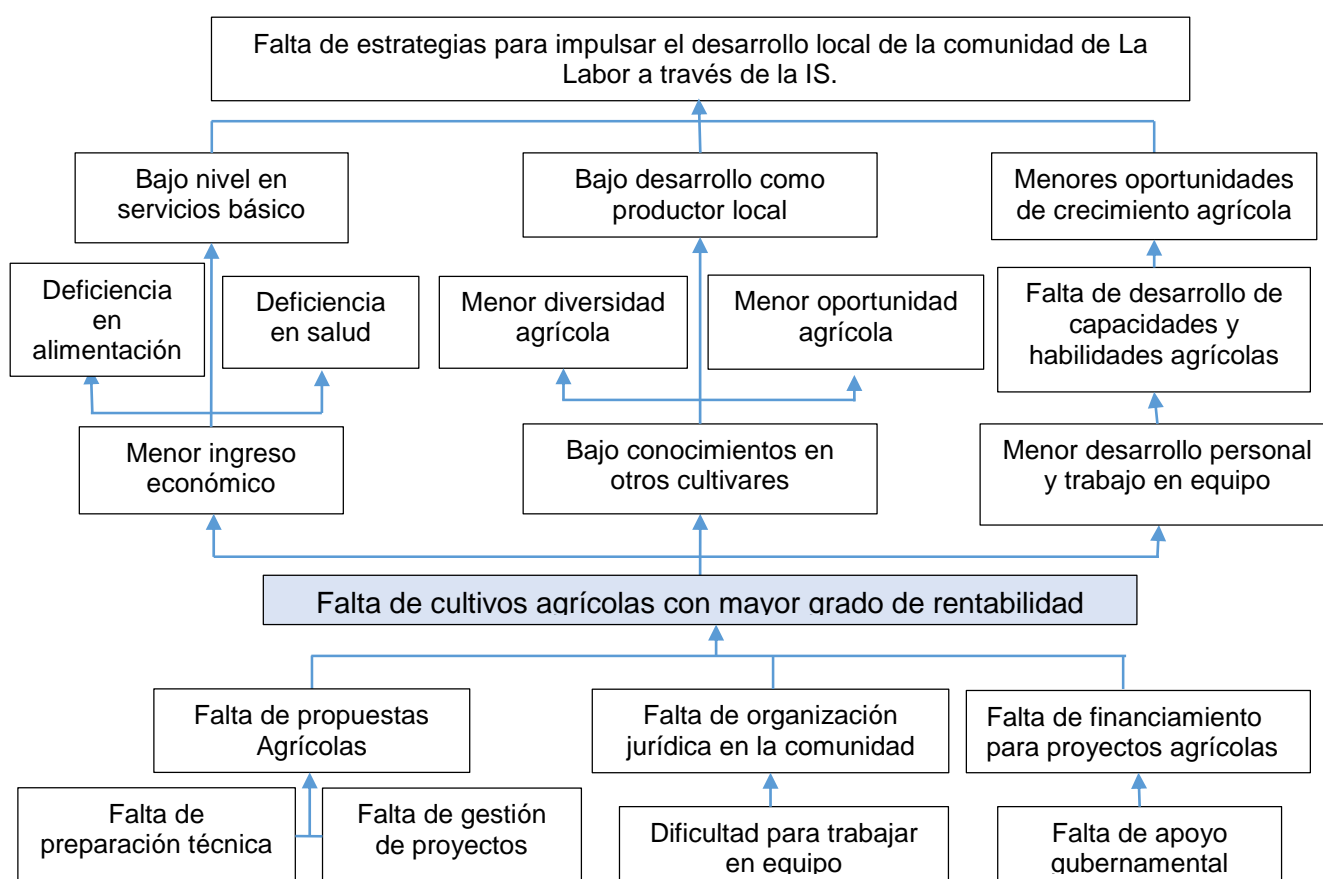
Falta de estrategias para impulsar el desarrollo local de la comunidad de La Labor a través de la IS.

Bajo nivel en servicios básico

Bajo desarrollo como productor local

Menores oportunidades de crecimiento agrícola

Deficiencia en alimentación

Deficiencia en salud

Menor diversidad agrícola

Menor oportunidad agrícola

Falta de desarrollo de capacidades y habilidades agrícolas

Menor ingreso económico

Bajo conocimientos en otros cultivares

Menor desarrollo personal y trabajo en equipo

Falta de cultivos agrícolas con mayor grado de rentabilidad

Falta de propuestas Agrícolas

Falta de organización jurídica en la comunidad

Falta de financiamiento para proyectos agrícolas

Falta de preparación técnica

Falta de gestión de proyectos

Dificultad para trabajar en equipo

Falta de apoyo gubernamental